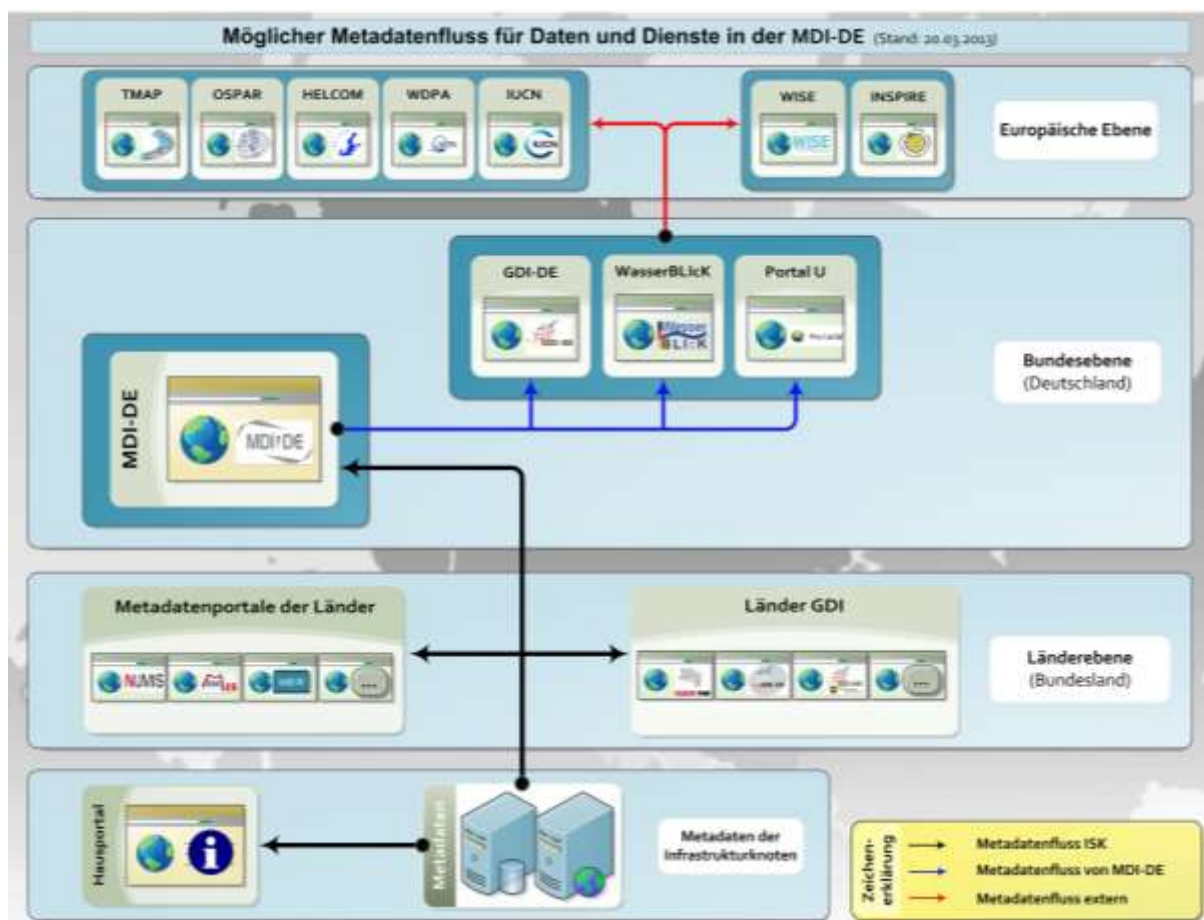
Möglicher Metadatenfluss für Daten und Dienste in der MDI-DE (Stand: 20.03.2013)

TMAP

OSPAR

HELCOM

WDPA

IUCN

WISE

INSPIRE

Europäische Ebene

GDI-DE

WasserBLIcK

Portal U

MDI-DE

Bundesebene (Deutschland)

Metadatenportale der Länder

NUMIS

Länder GDI

Länderebene (Bundesland)

Hausportal

Metadaten

Metadaten der Infrastrukturknoten

Zeichenerklärung

Metadatenfluss ISK

Metadatenfluss von MDI-DE

Metadatenfluss extern